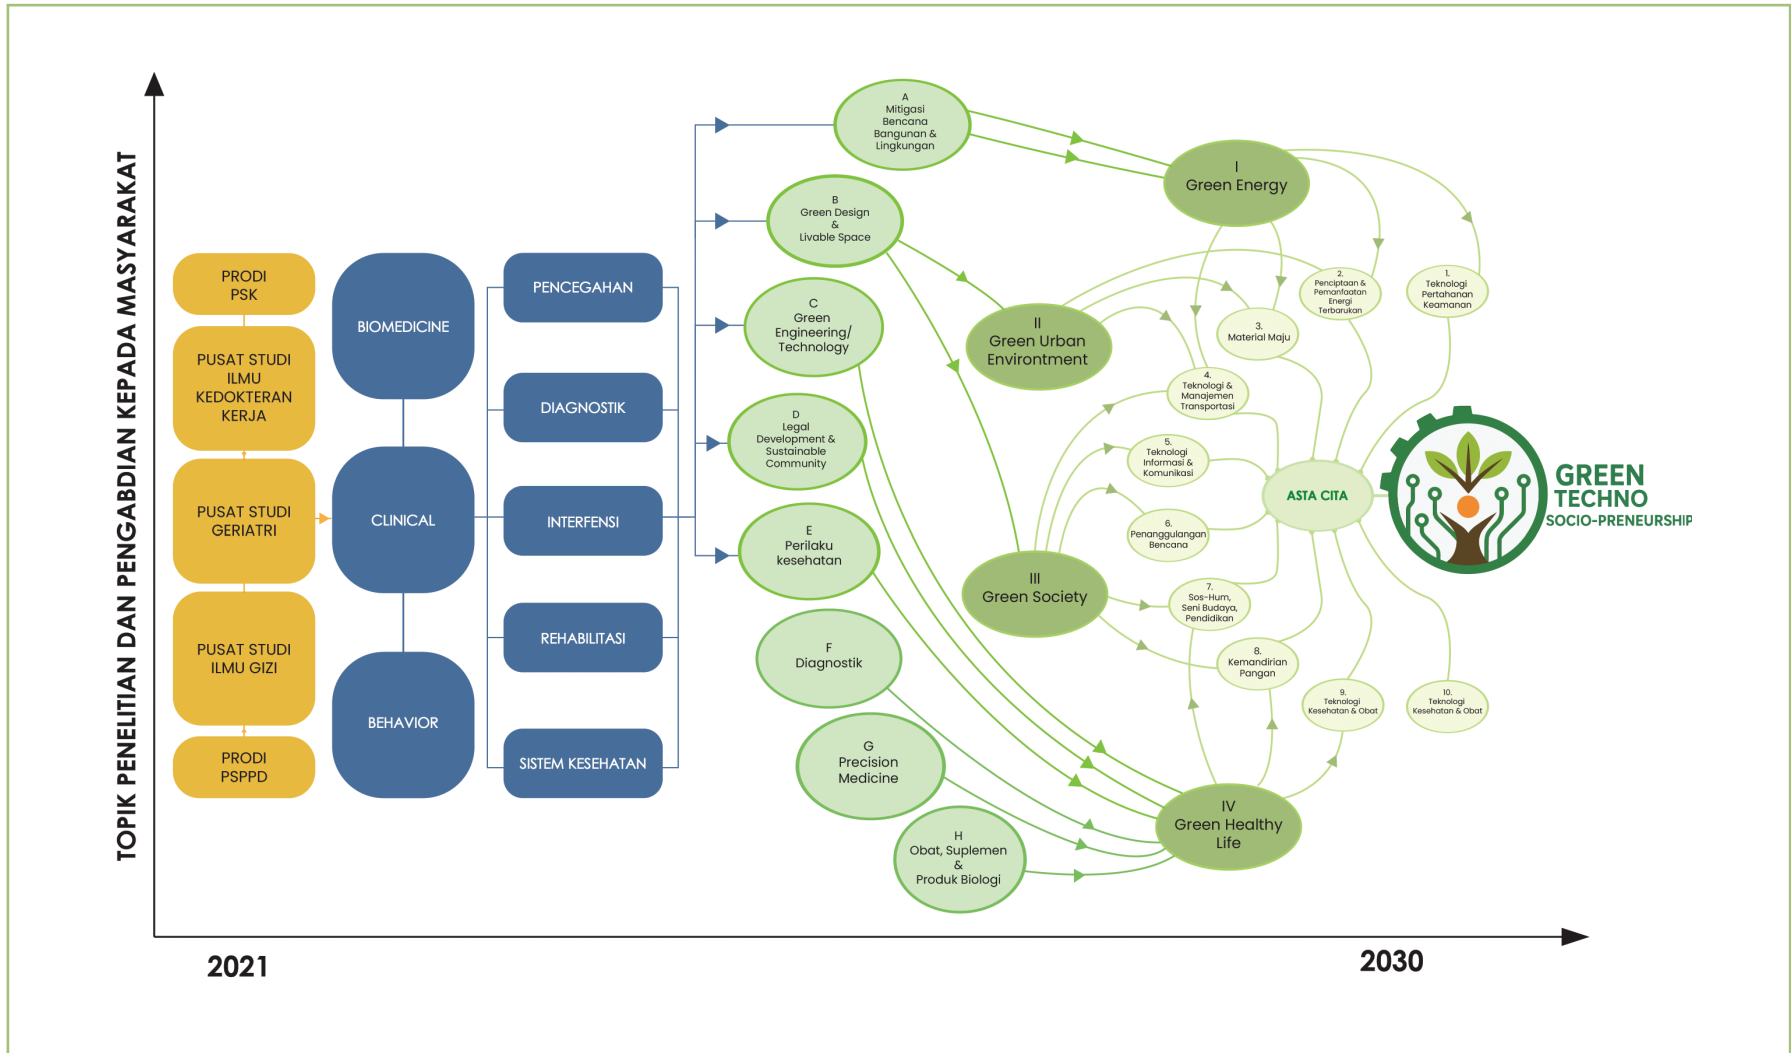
TOPIK PENELITIAN DAN PENGABDIAN KEPADA MASYARAKAT

PRODI PSK

PUSAT STUDI ILMU KEDOKTERAN KERJA

PUSAT STUDI GERIATRI

PUSAT STUDI ILMU GIZI

PRODI PSPPD

BIOMEDICINE

CLINICAL

BEHAVIOR

PENCEGAHAN

DIAGNOSTIK

INTERFENSI

REHABILITASI

SISTEM KESEHATAN

A Mitigasi Bencana Bangunan & Lingkungan

B Green Design & Livable Space

C Green Engineering/ Technology

D Legal Development & Sustainable Community

E Perilaku kesehatan

F Diagnostik

G Precision Medicine

H Obat, Suplemen & Produk Biologi

I Green Energy

II Green Urban Environtment

III Green Society

IV Green Healthy Life

1. Teknologi Pertahanan Keamanan

2. Penciptaan & Pemanfaatan Energi Terbarukan

3. Material Maju

4. Teknologi & Manajemen Transportasi

5. Teknologi Informasi & Komunikasi

6. Penanggulangan Bencana

7. Sos-Hum, Seni Budaya, Pendidikan

8. Kemandirian Pangan

9. Teknologi Kesehatan & Obat

10. Teknologi Kesehatan & Obat

ASTA CITA

GREEN TECHNO SOCIO-PRENEURSHIP

2021

2030